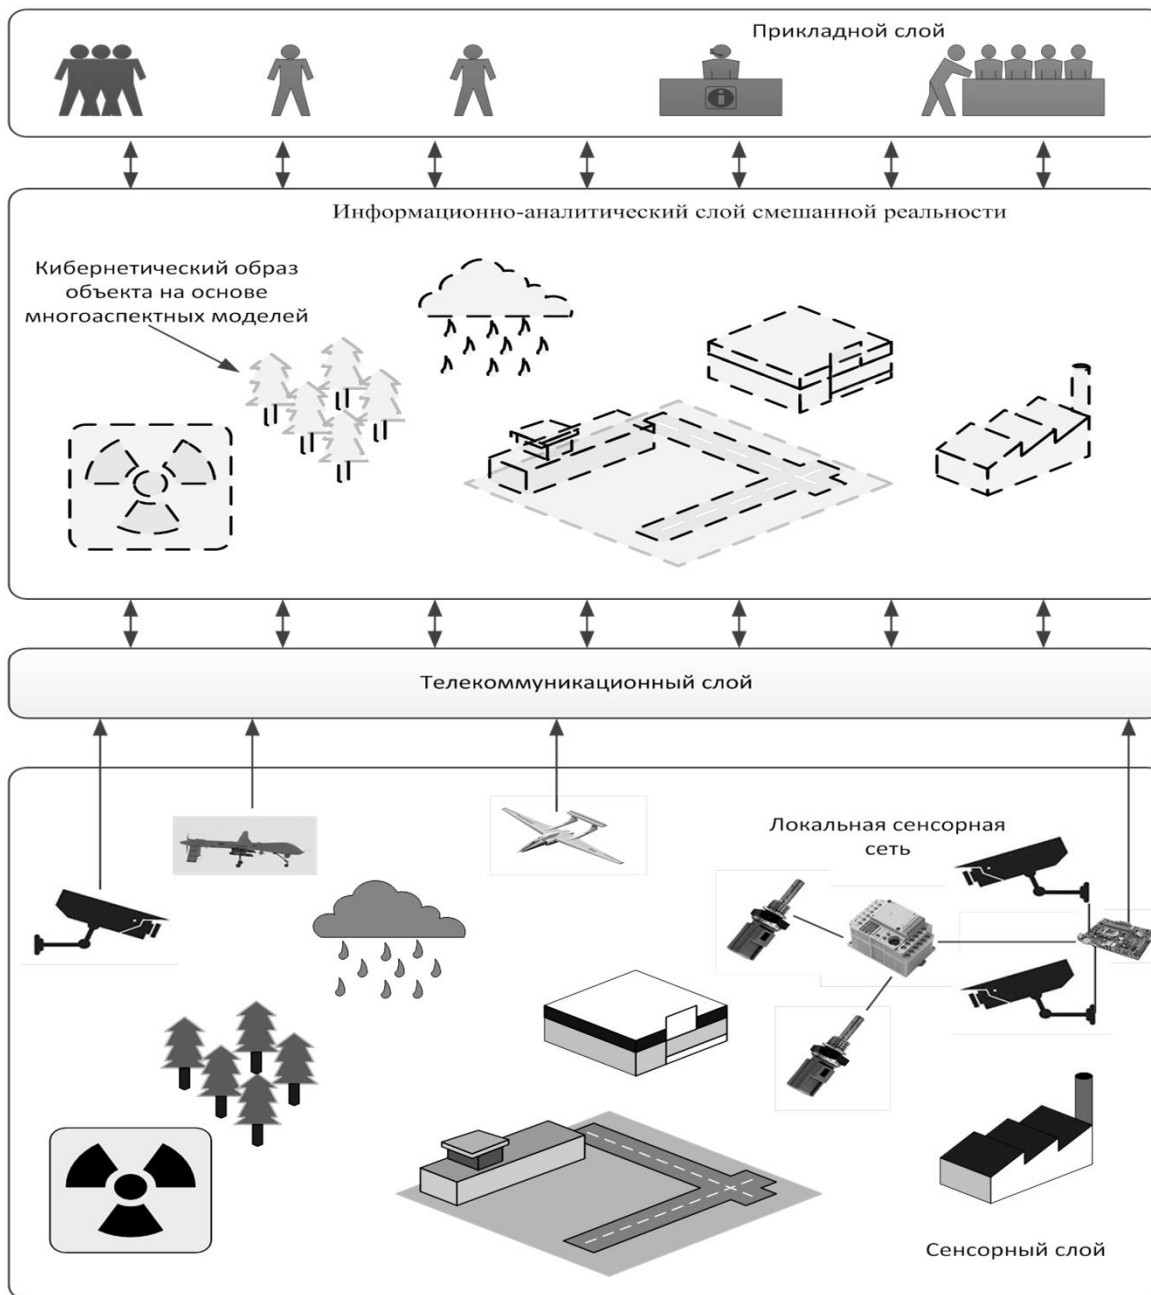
Прикладной слой

Информационно-аналитический слой смешанной реальности

Кибернетический образ объекта на основе многоаспектных моделей

Телекоммуникационный слой

Локальная сенсорная сеть

Сенсорный слой